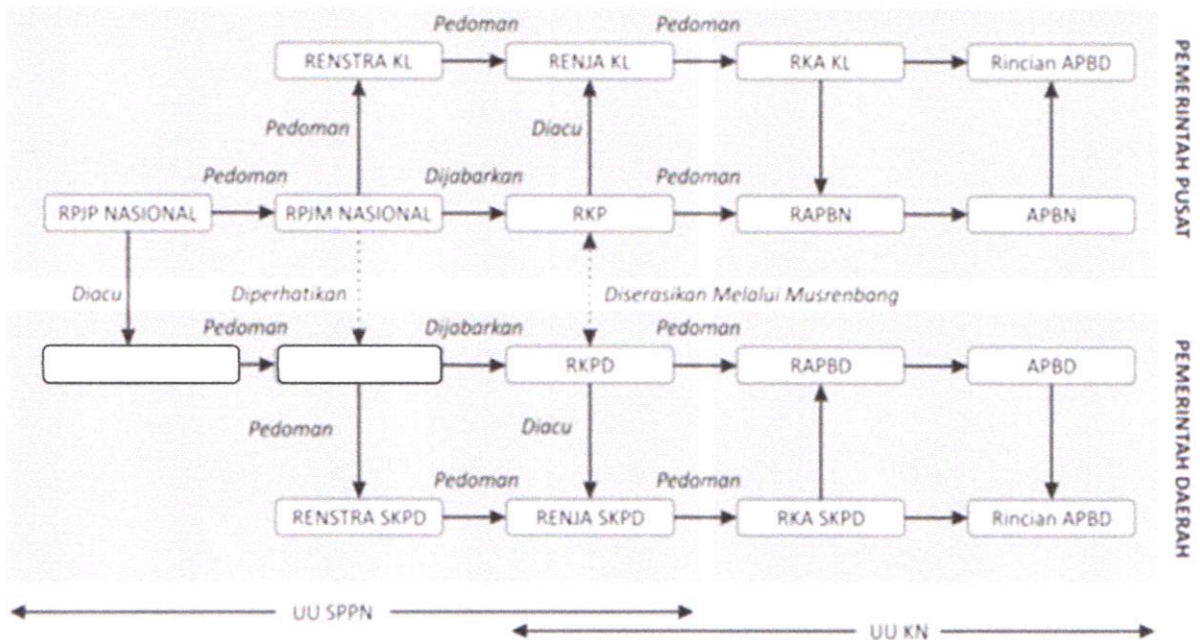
PEMERINTAH PUSAT

Pedoman

Pedoman

RENSTRA KL

RENJA KL

RKA KL

Rincian APBD

Pedoman

Diacu

Pedoman

Dijabarkan

Pedoman

RPJP NASIONAL

RPJM NASIONAL

RKP

RAPBN

APBN

Diacu

Diperhatikan

Diserasikan Melalui Musrenbang

PEMERINTAH DAERAH

Pedoman

Dijabarkan

Pedoman

RKPD

RAPBD

APBD

Pedoman

Diacu

Pedoman

Pedoman

RENSTRA SKPD

RENJA SKPD

RKA SKPD

Rincian APBD

UU SPPN

UU KN